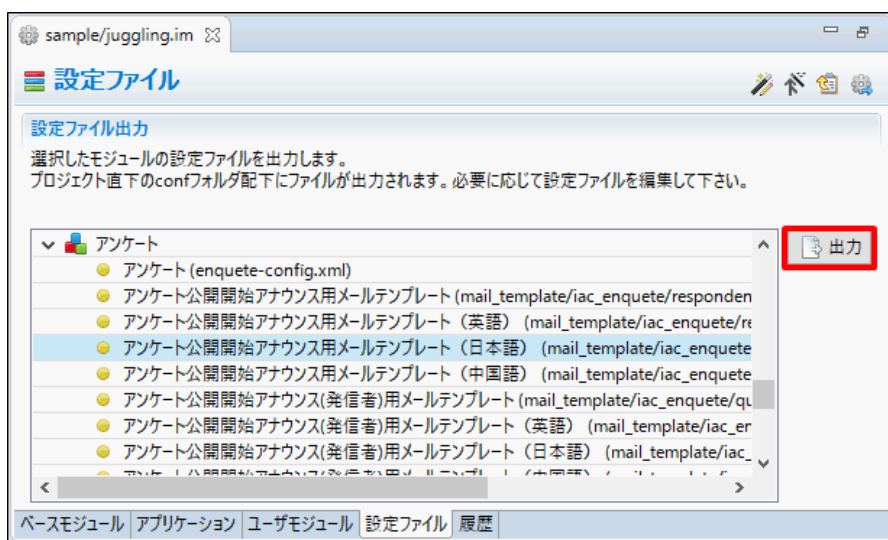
sample/juggling.im ☒

設定ファイル

設定ファイル出力

選択したモジュールの設定ファイルを出力します。
プロジェクト直下のconfフォルダ配下にファイルが出力されます。必要に応じて設定ファイルを編集して下さい。

アンケート
アンケート (enquete-config.xml)
アンケート公開開始アナウンス用メールテンプレート (mail_template/iac_enquete/responden
アンケート公開開始アナウンス用メールテンプレート（英語） (mail_template/iac_enquete/re
アンケート公開開始アナウンス用メールテンプレート（日本語） (mail_template/iac_enquete
アンケート公開開始アナウンス用メールテンプレート（中国語） (mail_template/iac_enquete
アンケート公開開始アナウンス(発信者)用メールテンプレート (mail_template/iac_enquete/qu
アンケート公開開始アナウンス(発信者)用メールテンプレート（英語） (mail_template/iac_en
アンケート公開開始アナウンス(発信者)用メールテンプレート（日本語） (mail_template/iac_
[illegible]

出力

ベースモジュール | アプリケーション | ユーザモジュール | 設定ファイル | 履歴